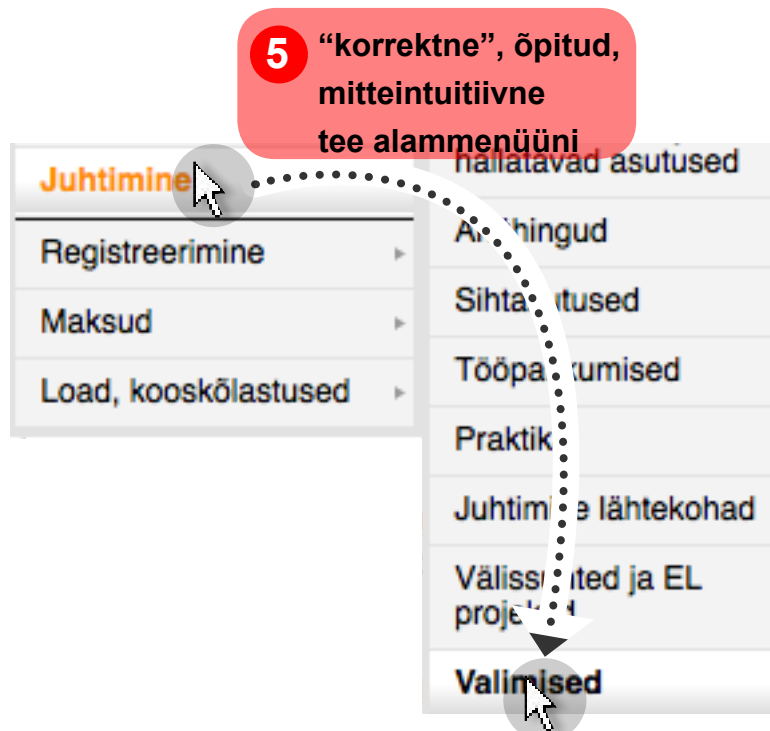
5 “korrektne”, õpitud, mitteintuitiivne tee alammenüüni

Juhtimine

Registreerimine

Maksud

Load, kooskõlastused

hallatavad asutused

A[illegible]hingud

Sihta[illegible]tused

Tööpa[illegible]kumised

Praktik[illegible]

Juhtimi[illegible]e lähtekohad

Välis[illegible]ted ja EL proje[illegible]d

Vali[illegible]ised